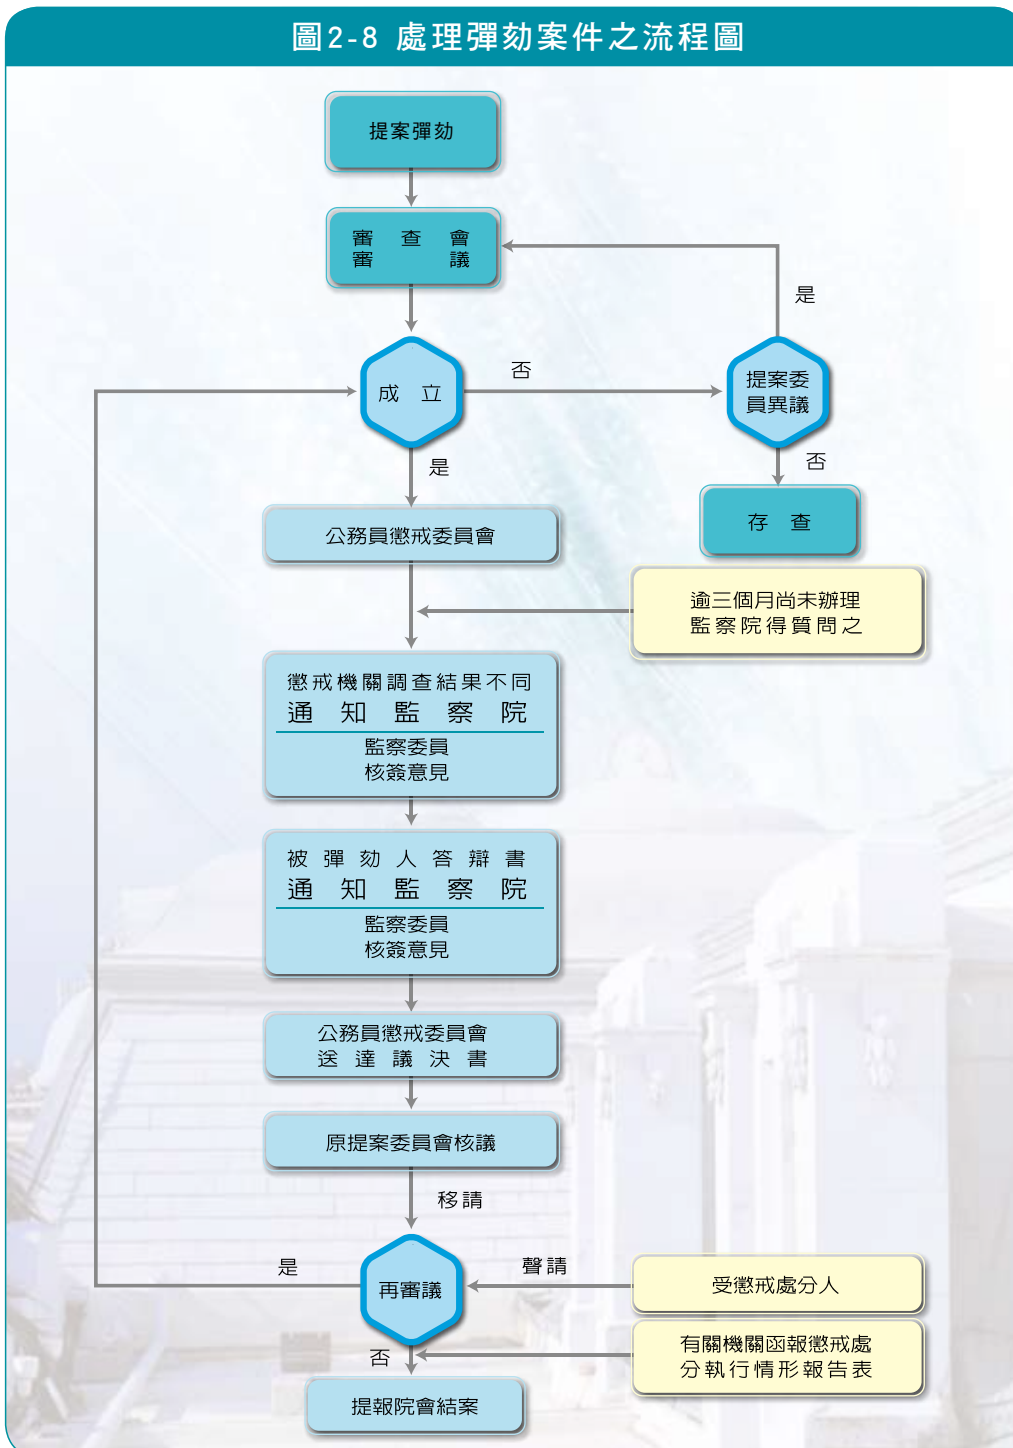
圖2-8 處理彈劾案件之流程圖

提案彈劾

審查會
審議

是

成立

否

提案委員異議

是

否

存查

公務員懲戒委員會

逾三個月尚未辦理
監察院得質問之

懲戒機關調查結果不同
通知監察院
監察委員
核簽意見

被彈劾人答辯書
通知監察院
監察委員
核簽意見

公務員懲戒委員會
送達議決書

原提案委員會核議

移請

是

再審議

聲請

受懲戒處分人

否

有關機關函報懲戒處
分執行情形報告表

提報院會結案